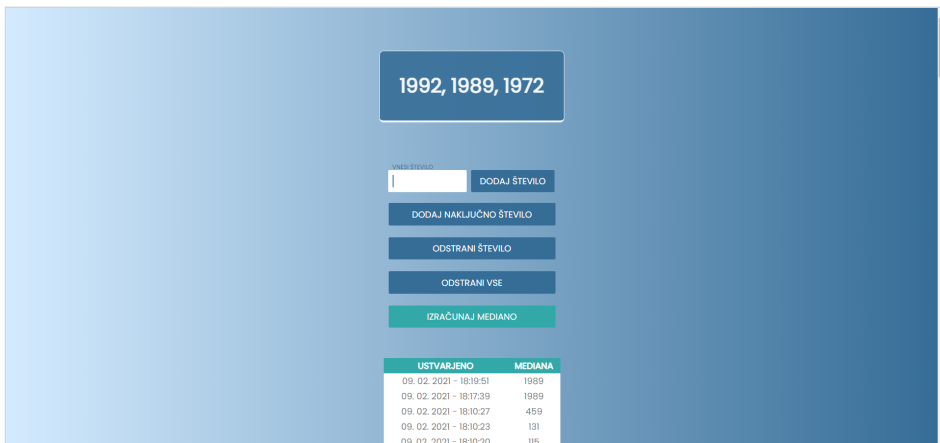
1992, 1989, 1972

VNESI ŠTEVILO

DODAJ ŠTEVILO

DODAJ NAKLJUČNO ŠTEVILO

ODSTRANI ŠTEVILO

ODSTRANI VSE

IZRAČUNAJ MEDIANO

| USTVARJENO | MEDIANA |
|---|---|
| 09. 02. 2021 - 18:19:51 | 1989 |
| 09. 02. 2021 - 18:17:39 | 1989 |
| 09. 02. 2021 - 18:10:27 | 459 |
| 09. 02. 2021 - 18:10:23 | 131 |
| 09. 02. 2021 - 18:10:20 | 115 |